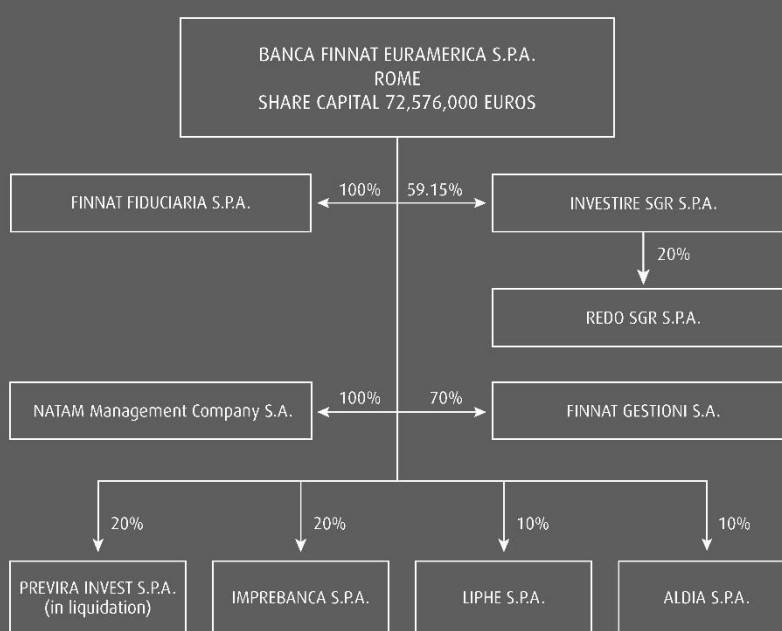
BANCA FINNAT EURAMERICA S.P.A.
ROME
SHARE CAPITAL 72,576,000 EUROS

FINNAT FIDUCIARIA S.P.A.

100%

59.15%

INVESTIRE SGR S.P.A.

20%

REDO SGR S.P.A.

NATAM Management Company S.A.

100%

70%

FINNAT GESTIONI S.A.

20%

20%

10%

10%

PREVIRA INVEST S.P.A. (in liquidation)

IMPREBANCA S.P.A.

LIPHE S.P.A.

ALDIA S.P.A.